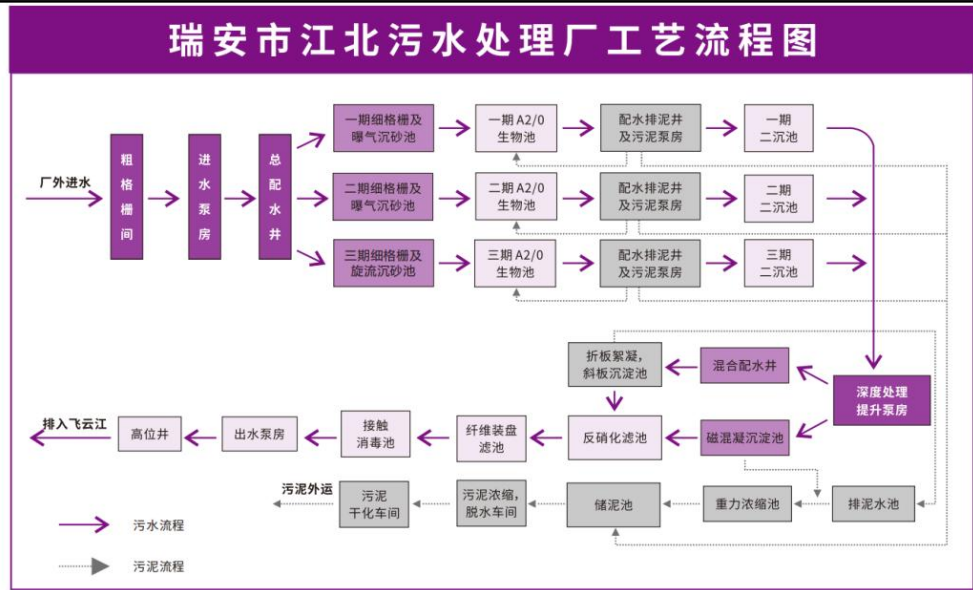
瑞安市江北污水处理厂工艺流程图

厂外进水

粗格栅间

进水泵房

总配水井

一期细格栅及曝气沉砂池

一期 A2/0 生物池

配水排泥井及污泥泵房

一期二沉池

二期细格栅及曝气沉砂池

二期 A2/0 生物池

配水排泥井及污泥泵房

二期二沉池

三期细格栅及旋流沉砂池

三期 A2/0 生物池

配水排泥井及污泥泵房

三期二沉池

折板絮凝，斜板沉淀池

混合配水井

深度处理提升泵房

排入飞云江

高位井

出水泵房

接触消毒池

纤维装盘滤池

反硝化滤池

磁混凝沉淀池

污泥外运

污泥干化车间

污泥浓缩，脱水车间

储泥池

重力浓缩池

排泥水池

污水流程

污泥流程